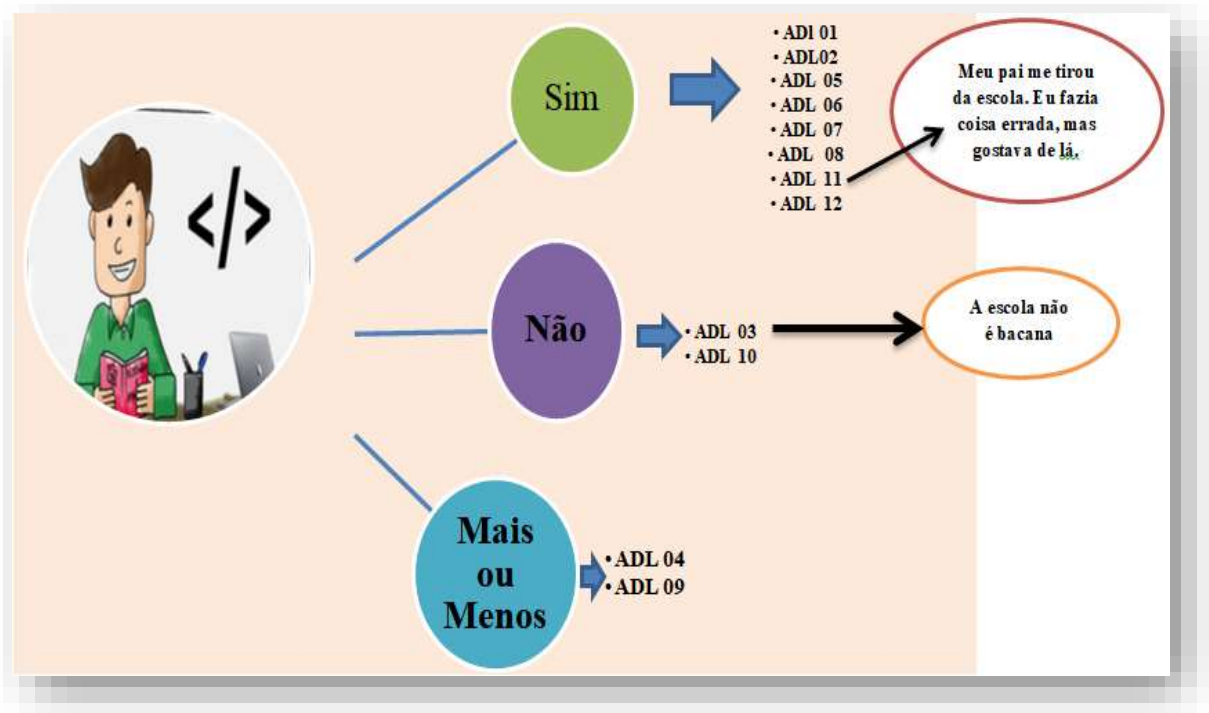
</>

Sim

• ADl 01
• ADL02
• ADL 05
• ADL 06
• ADL 07
• ADL 08
• ADL 11
• ADL 12

Meu pai me tirou da escola. Eu fazia coisa errada, mas gostava de lá.

Não

• ADL 03
• ADL 10

A escola não é bacana

Mais ou Menos

• ADL 04
• ADL 09